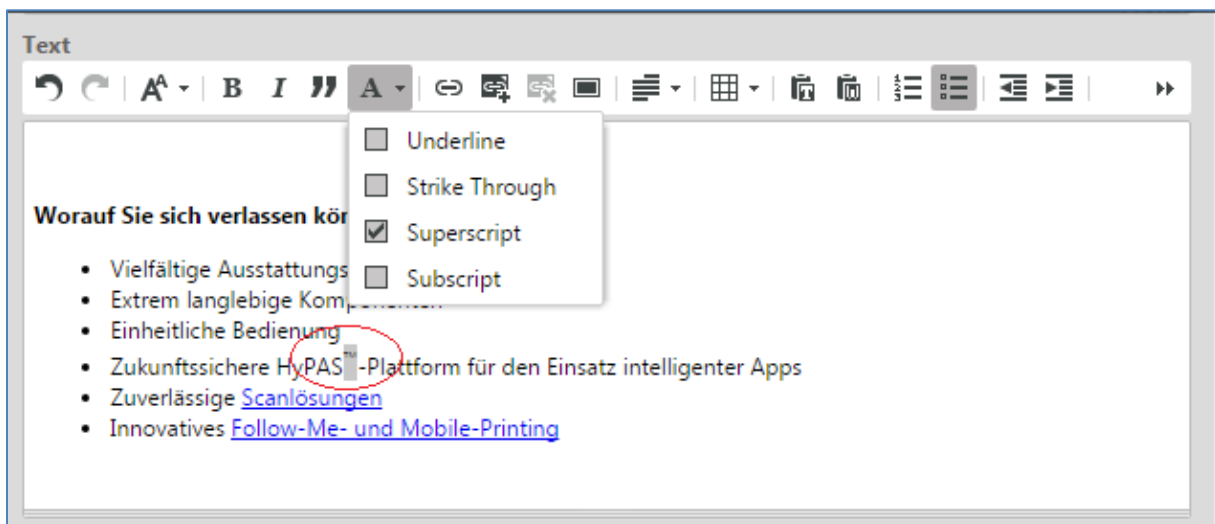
Text

B I A

Underline
Strike Through
Superscript
Subscript

Worauf Sie sich verlassen kön

- Vielfältige Ausstattungs
- Extrem langlebige Komp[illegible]
- Einheitliche Bedienung
- Zukunftssichere HyPAS™-Plattform für den Einsatz intelligenter Apps
- Zuverlässige Scanlösungen
- Innovatives Follow-Me- und Mobile-Printing